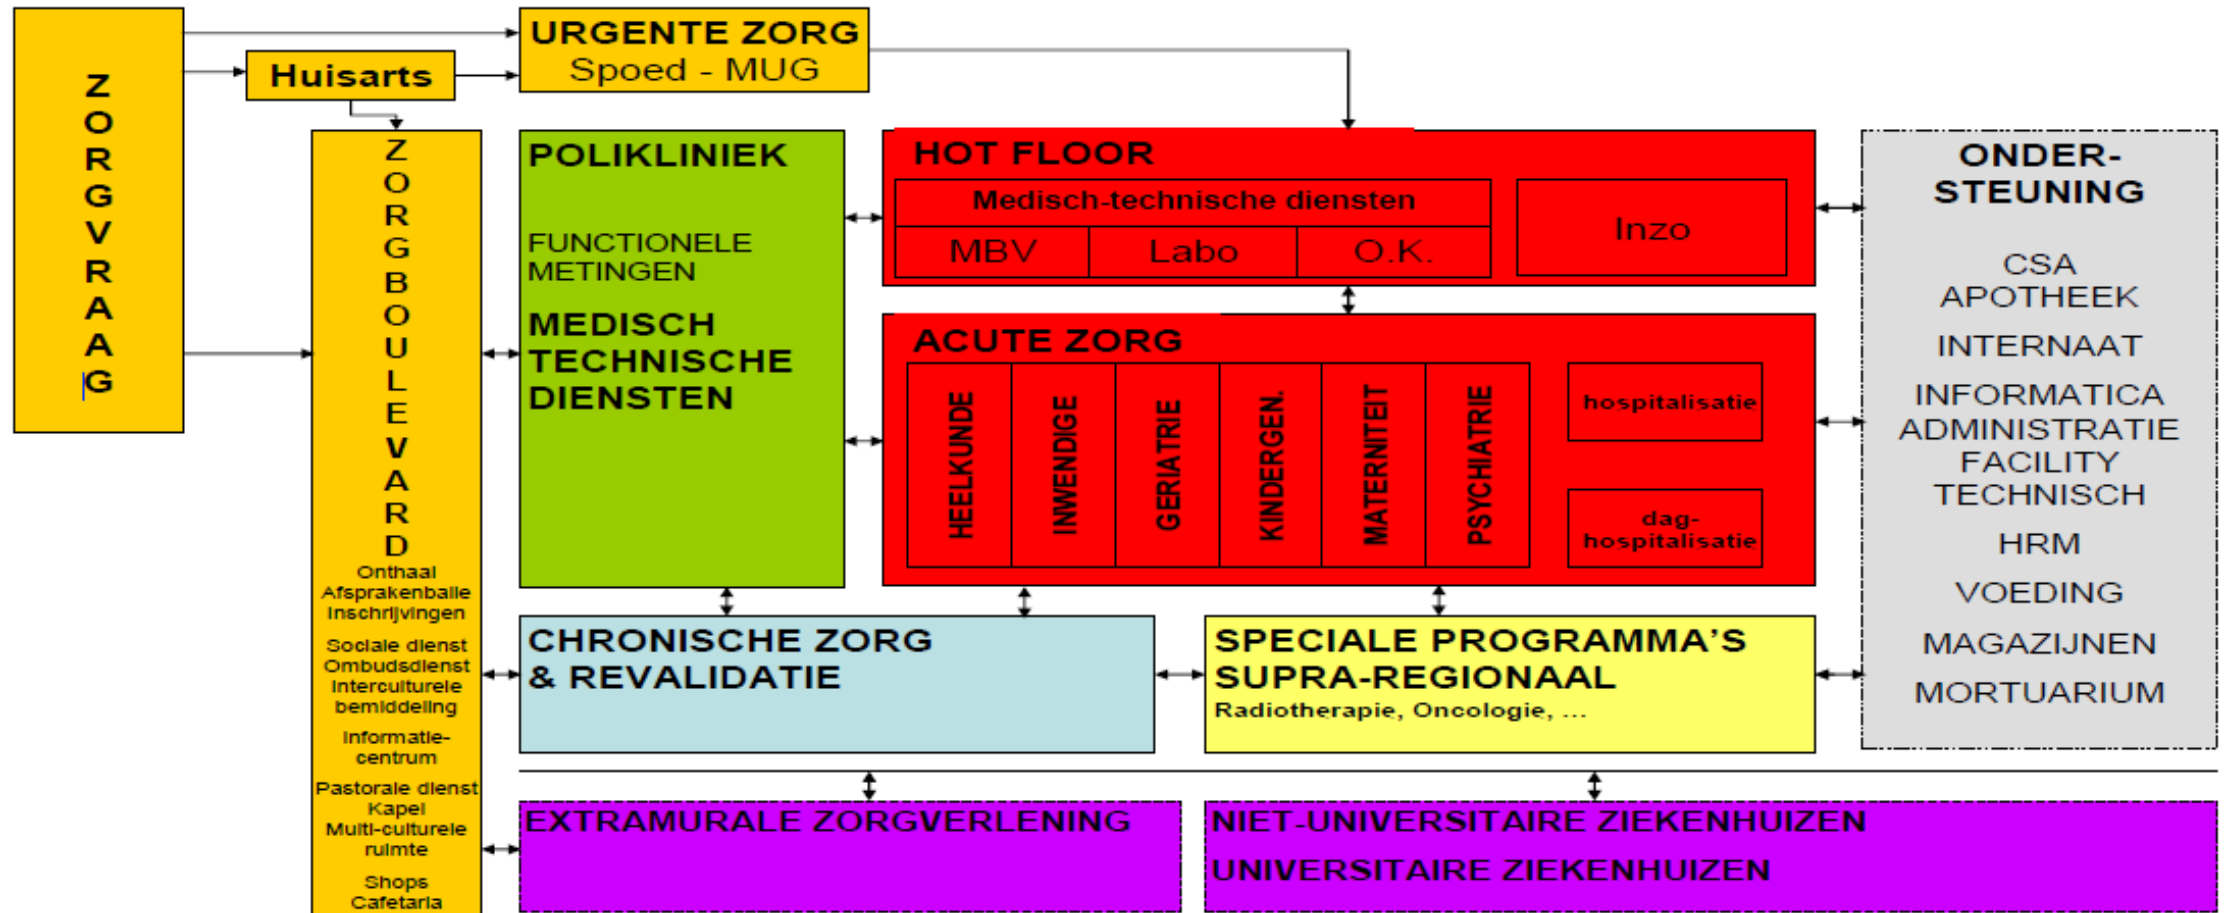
ZORGVRAAG

URGENTE ZORG
Spoed - MUG

Huisarts

ZORGBOULEVARD
Onthaal
Afsprakenballe
Inschrijvingen

Sociale dienst
Ombudsdienst
Interculturele bemiddeling

Informatie-centrum

Pastorale dienst
Kapel
Multi-culturele ruimte

Shops
Cafetaria

POLIKLINIEK

FUNCTIONELE METINGEN

MEDISCH TECHNISCHE DIENSTEN

HOT FLOOR
Medisch-technische diensten

| MBV | Labo | O.K. |
|---|---|---|

Inzo

ACUTE ZORG

| HEELKUNDE | INWENDIGE | GERIATRIE | KINDERGEN. | MATERNITEIT | PSYCHIATRIE |
|---|---|---|---|---|---|

hospitalisatie

dag-hospitalisatie

ONDER-STEUNING

CSA
APOTHEEK

INTERNAAT

INFORMATICA
ADMINISTRATIE
FACILITY
TECHNISCH

HRM

VOEDING

MAGAZIJNEN

MORTUARIUM

CHRONISCHE ZORG & REVALIDATIE

SPECIALE PROGRAMMA'S SUPRA-REGIONAAL
Radiotherapie, Oncologie, ...

EXTRAMURALE ZORGVERLENING

NIET-UNIVERSITAIRE ZIEKENHUIZEN
UNIVERSITAIRE ZIEKENHUIZEN